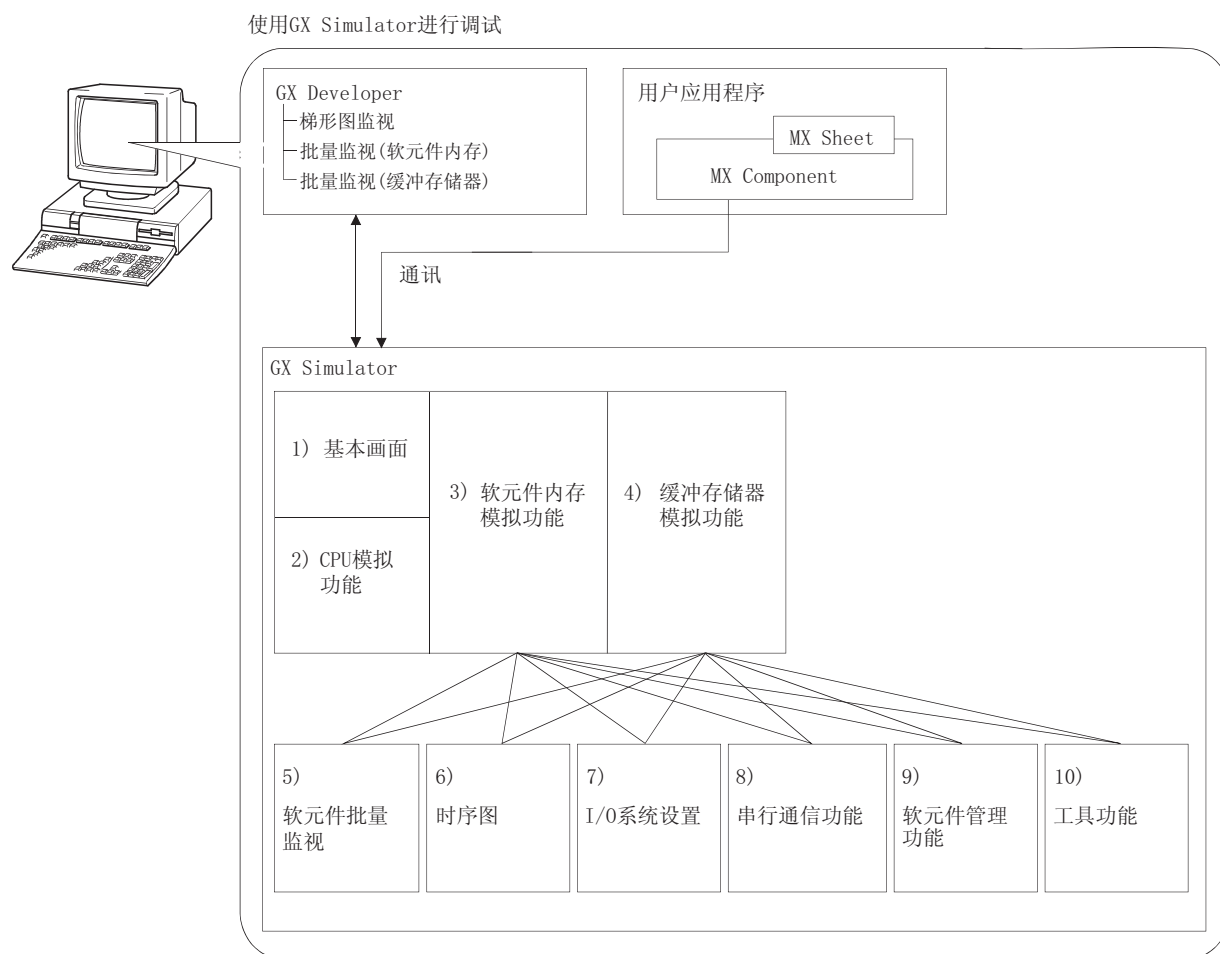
使用GX Simulator进行调试

GX Developer
梯形图监视
批量监视(软元件内存)
批量监视(缓冲存储器)

用户应用程序
MX Sheet
MX Component

通讯

GX Simulator

1）基本画面

2）CPU模拟功能

3）软元件内存模拟功能

4）缓冲存储器模拟功能

5）软元件批量监视

6）时序图

7）I/O系统设置

8）串行通信功能

9）软元件管理功能

10）工具功能